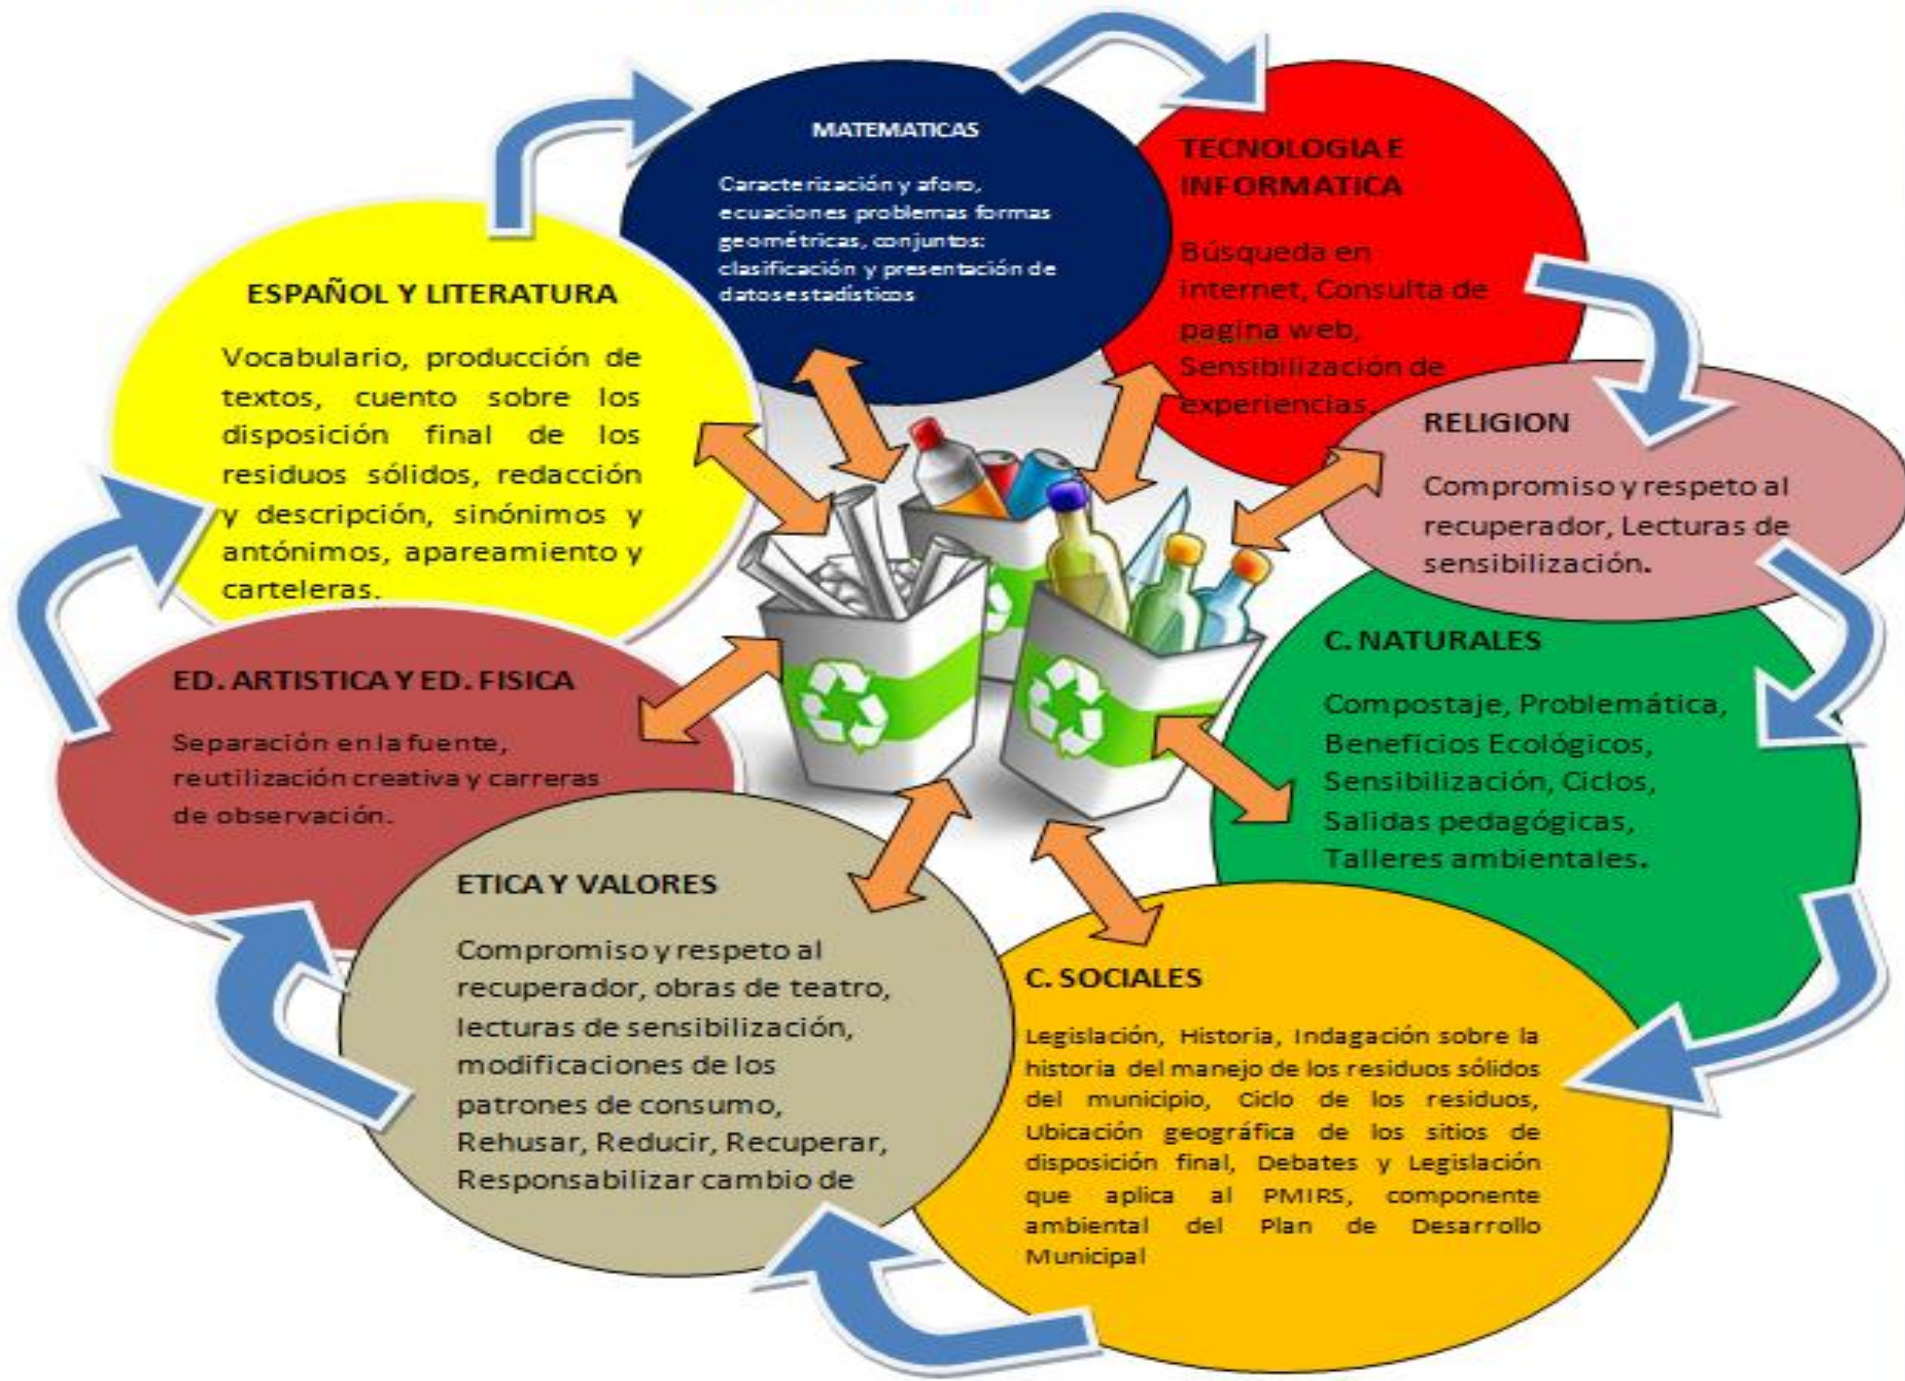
MATEMATICAS

Caracterización y aforo, ecuaciones problemas formas geométricas, conjuntos: clasificación y presentación de datos estadísticos

TECNOLOGIA E INFORMATICA

Búsqueda en internet, Consulta de pagina web, Sensibilización de experiencias.

ESPAÑOL Y LITERATURA

Vocabulario, producción de textos, cuento sobre los disposición final de los residuos sólidos, redacción y descripción, sinónimos y antónimos, apareamiento y carteleras.

RELIGION

Compromiso y respeto al recuperador, Lecturas de sensibilización.

C. NATURALES

Compostaje, Problemática, Beneficios Ecológicos, Sensibilización, Ciclos, Salidas pedagógicas, Talleres ambientales.

ED. ARTISTICA Y ED. FISICA

Separación en la fuente, reutilización creativa y carreras de observación.

ETICA Y VALORES

Compromiso y respeto al recuperador, obras de teatro, lecturas de sensibilización, modificaciones de los patrones de consumo, Rehusar, Reducir, Recuperar, Responsabilizar cambio de

C. SOCIALES

Legislación, Historia, Indagación sobre la historia del manejo de los residuos sólidos del municipio, Ciclo de los residuos, Ubicación geográfica de los sitios de disposición final, Debates y Legislación que aplica al PMIRS, componente ambiental del Plan de Desarrollo Municipal